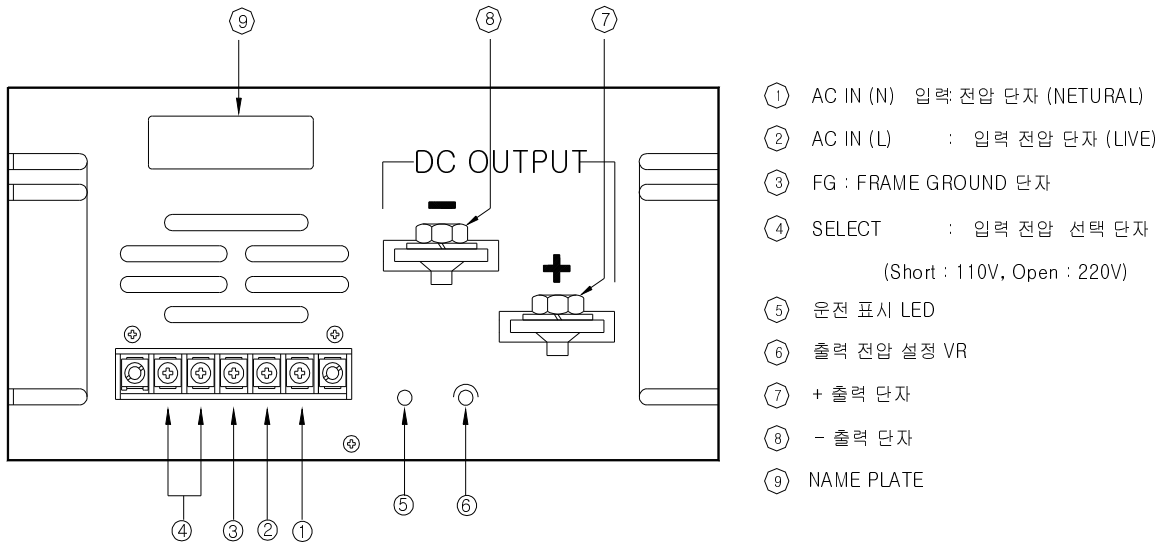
⑨ ⑧ ⑦

DC OUTPUT

−

+

④ ③ ② ① ⑤ ⑥

① AC IN (N) 입력 전압 단자 (NETURAL)

② AC IN (L) : 입력 전압 단자 (LIVE)

③ FG : FRAME GROUND 단자

④ SELECT : 입력 전압 선택 단자

(Short : 110V, Open : 220V)

⑤ 운전 표시 LED

⑥ 출력 전압 설정 VR

⑦ + 출력 단자

⑧ − 출력 단자

⑨ NAME PLATE